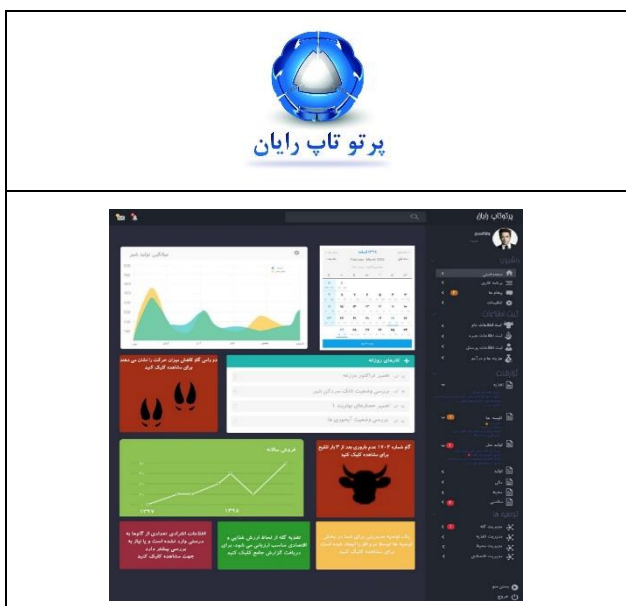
پرتو تاپ رایان

پرتوتاپ رایان

میانگین تولید شیر

کارهای روزانه

تغییر فراکتور مزرعه

بررسی وضعیت خاک سردکن شیر

تغییر حساب‌های بهاربند ۱

بررسی وضعیت آبخوری ها

در دامی گاو کاهش میزان حرکت را نشان می دهد برای مشاهده کلیک کنید

گاو شماره ۱۰۲ عدم باروری بعد از ۳ بار تلقیح برای مشاهده کلیک کنید

فروش سالانه

۱۳۹۷

۱۳۹۸

اطلاعات افزایش تعدادی از گاوها به بررسی وارد شده است و یا نیاز به بررسی بیشتر دارد جهت مشاهده کلیک کنید

تغذیه گله از لحاظ ارزش غذایی و اقتصادی مناسب ارزیابی می شود. برای دریافت گزارش جامع کلیک کنید

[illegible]

گزارشات

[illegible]